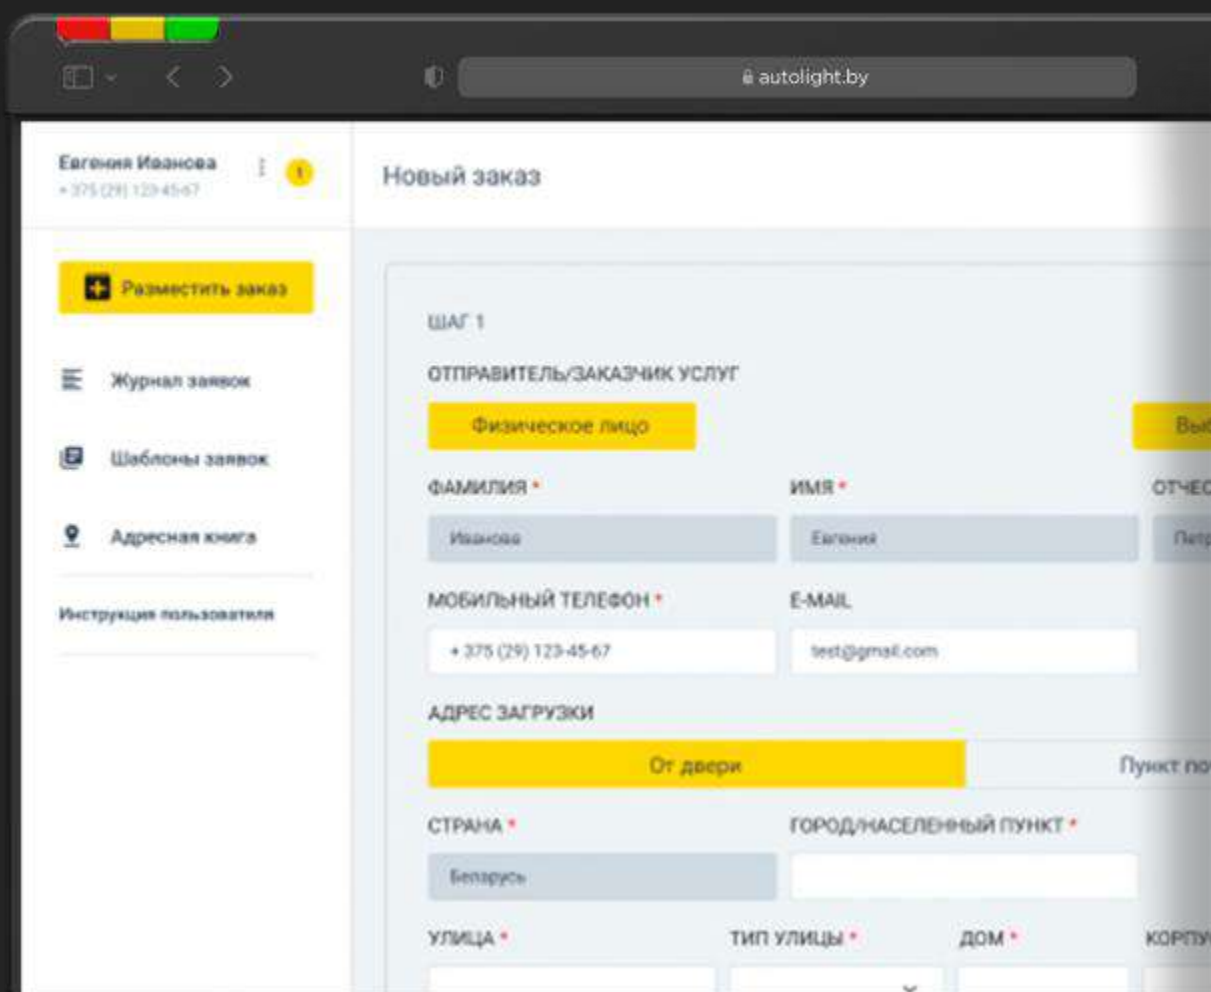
autolight.by

Евгения Иванова
+375 (29) 123-45-67

Разместить заказ

Журнал заявок

Шаблоны заявок

Адресная книга

Инструкция пользователя

Новый заказ

ШАГ 1

ОТПРАВИТЕЛЬ/ЗАКАЗЧИК УСЛУГ

Физическое лицо

Вы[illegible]

ФАМИЛИЯ *

Иванова

ИМЯ *

Евгения

ОТЧЕ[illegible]

Пет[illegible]

МОБИЛЬНЫЙ ТЕЛЕФОН *

+375 (29) 123-45-67

E-MAIL

test@gmail.com

АДРЕС ЗАГРУЗКИ

От двери

Пункт по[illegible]

СТРАНА *

Беларусь

ГОРОД/НАСЕЛЕННЫЙ ПУНКТ *

УЛИЦА *

ТИП УЛИЦЫ *

ДОМ *

КОРПУ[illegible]